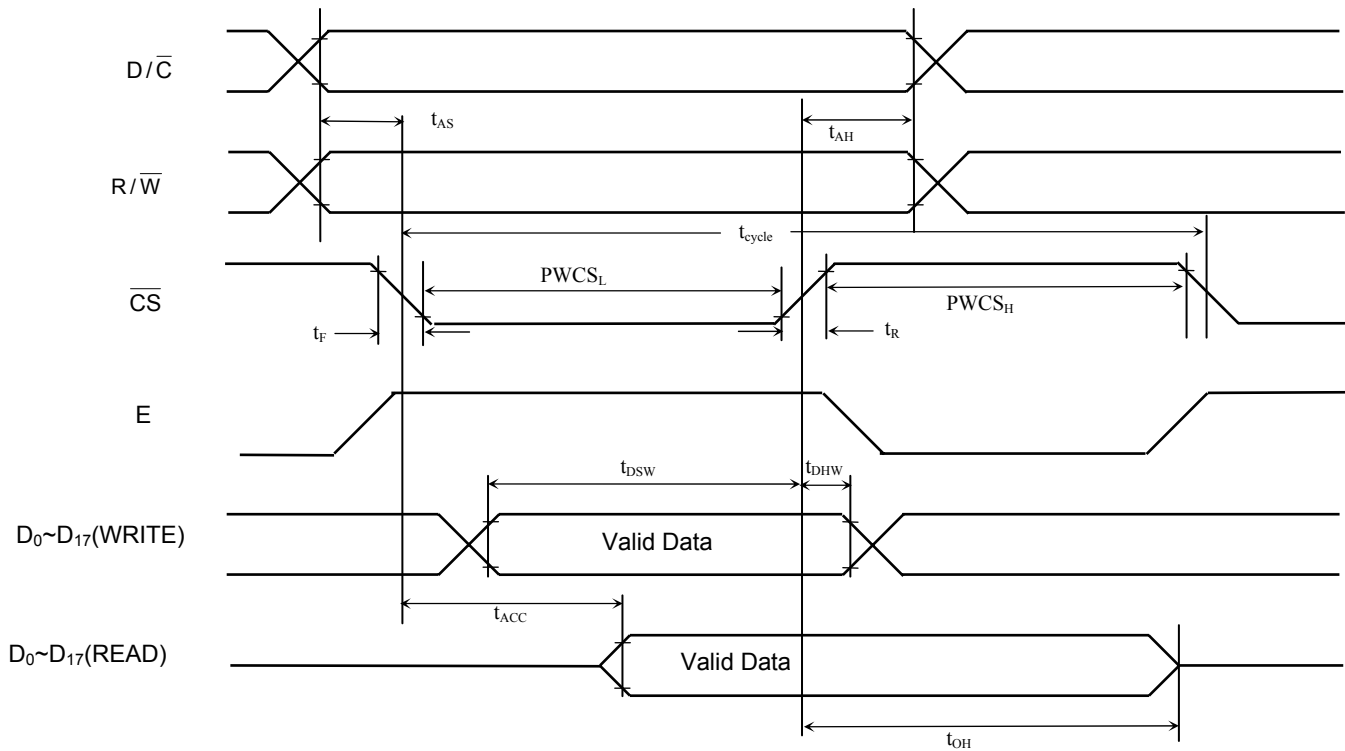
$D/\overline{C}$

$t_{AS}$

$t_{AH}$

$R/\overline{W}$

$t_{cycle}$

$\overline{CS}$

$PWCS_L$

$PWCS_H$

$t_F$

$t_R$

E

$t_{DSW}$

$t_{DHW}$

$D_0$~$D_{17}$(WRITE)

Valid Data

$t_{ACC}$

$D_0$~$D_{17}$(READ)

Valid Data

$t_{OH}$